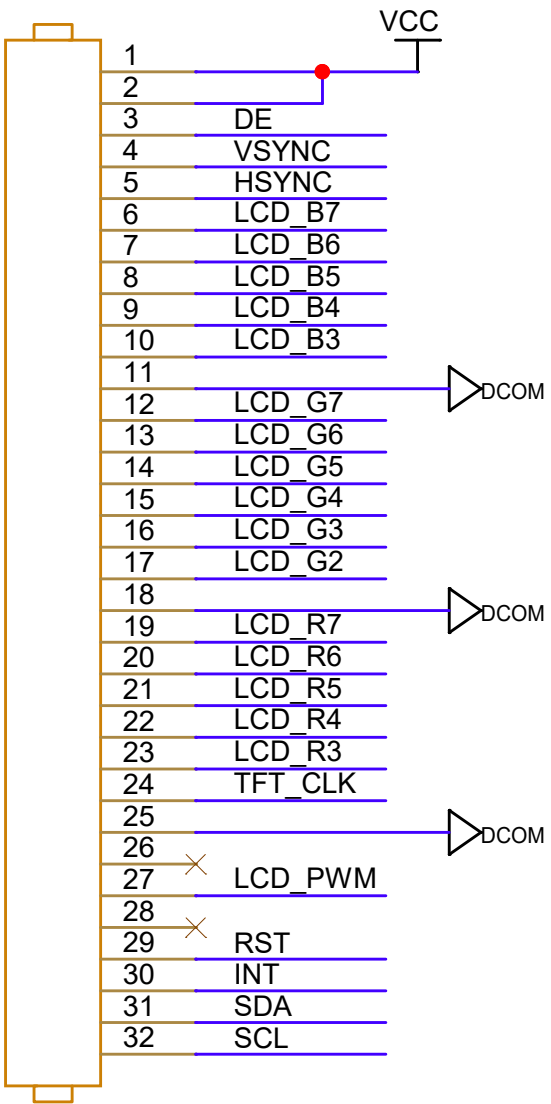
VCC

1
2
3 DE
4 VSYNC
5 HSYNC
6 LCD_B7
7 LCD_B6
8 LCD_B5
9 LCD_B4
10 LCD_B3
11 DCOM
12 LCD_G7
13 LCD_G6
14 LCD_G5
15 LCD_G4
16 LCD_G3
17 LCD_G2
18 DCOM
19 LCD_R7
20 LCD_R6
21 LCD_R5
22 LCD_R4
23 LCD_R3
24 TFT_CLK
25 DCOM
26
27 LCD_PWM
28
29 RST
30 INT
31 SDA
32 SCL